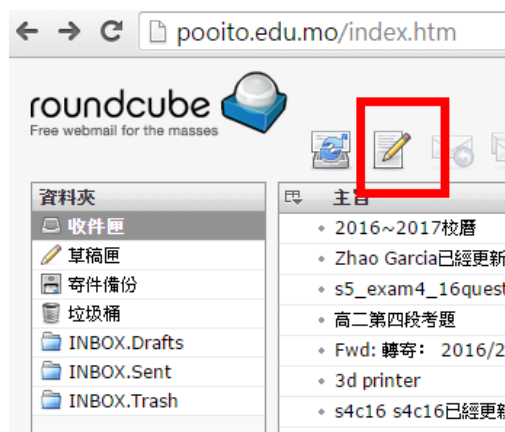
pooito.edu.mo/index.htm

roundcube
Free webmail for the masses

資料夾
收件匣
草稿匣
寄件備份
垃圾桶
INBOX.Drafts
INBOX.Sent
INBOX.Trash

主旨
2016~2017校曆
Zhao Garcia已經更新
s5_exam4_16quest
高二第四段考題
Fwd: 轉寄： 2016/2
3d printer
s4c16 s4c16已經更新